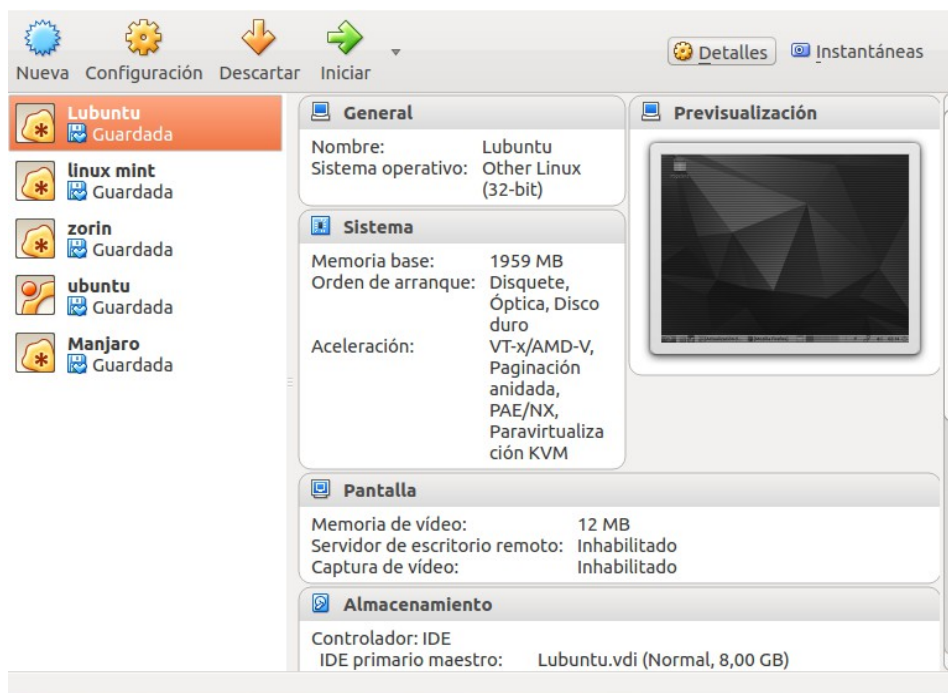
Nueva Configuración Descartar Iniciar

Detalles Instantáneas

Lubuntu
Guardada

linux mint
Guardada

zorin
Guardada

ubuntu
Guardada

Manjaro
Guardada

General

Nombre: Lubuntu
Sistema operativo: Other Linux (32-bit)

Previsualización

Sistema

Memoria base: 1959 MB
Orden de arranque: Disquete, Óptica, Disco duro
Aceleración: VT-x/AMD-V, Paginación anidada, PAE/NX, Paravirtualización KVM

Pantalla

Memoria de vídeo: 12 MB
Servidor de escritorio remoto: Inhabilitado
Captura de vídeo: Inhabilitado

Almacenamiento

Controlador: IDE
IDE primario maestro: Lubuntu.vdi (Normal, 8,00 GB)